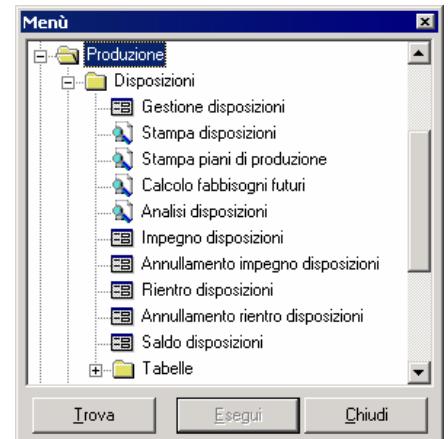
Menù

Produzione
Disposizioni
Gestione disposizioni
Stampa disposizioni
Stampa piani di produzione
Calcolo fabbisogni futuri
Analisi disposizioni
Impegno disposizioni
Annullamento impegno disposizioni
Rientro disposizioni
Annullamento rientro disposizioni
Saldo disposizioni
Tabelle

Trova
Esegui
Chiudi